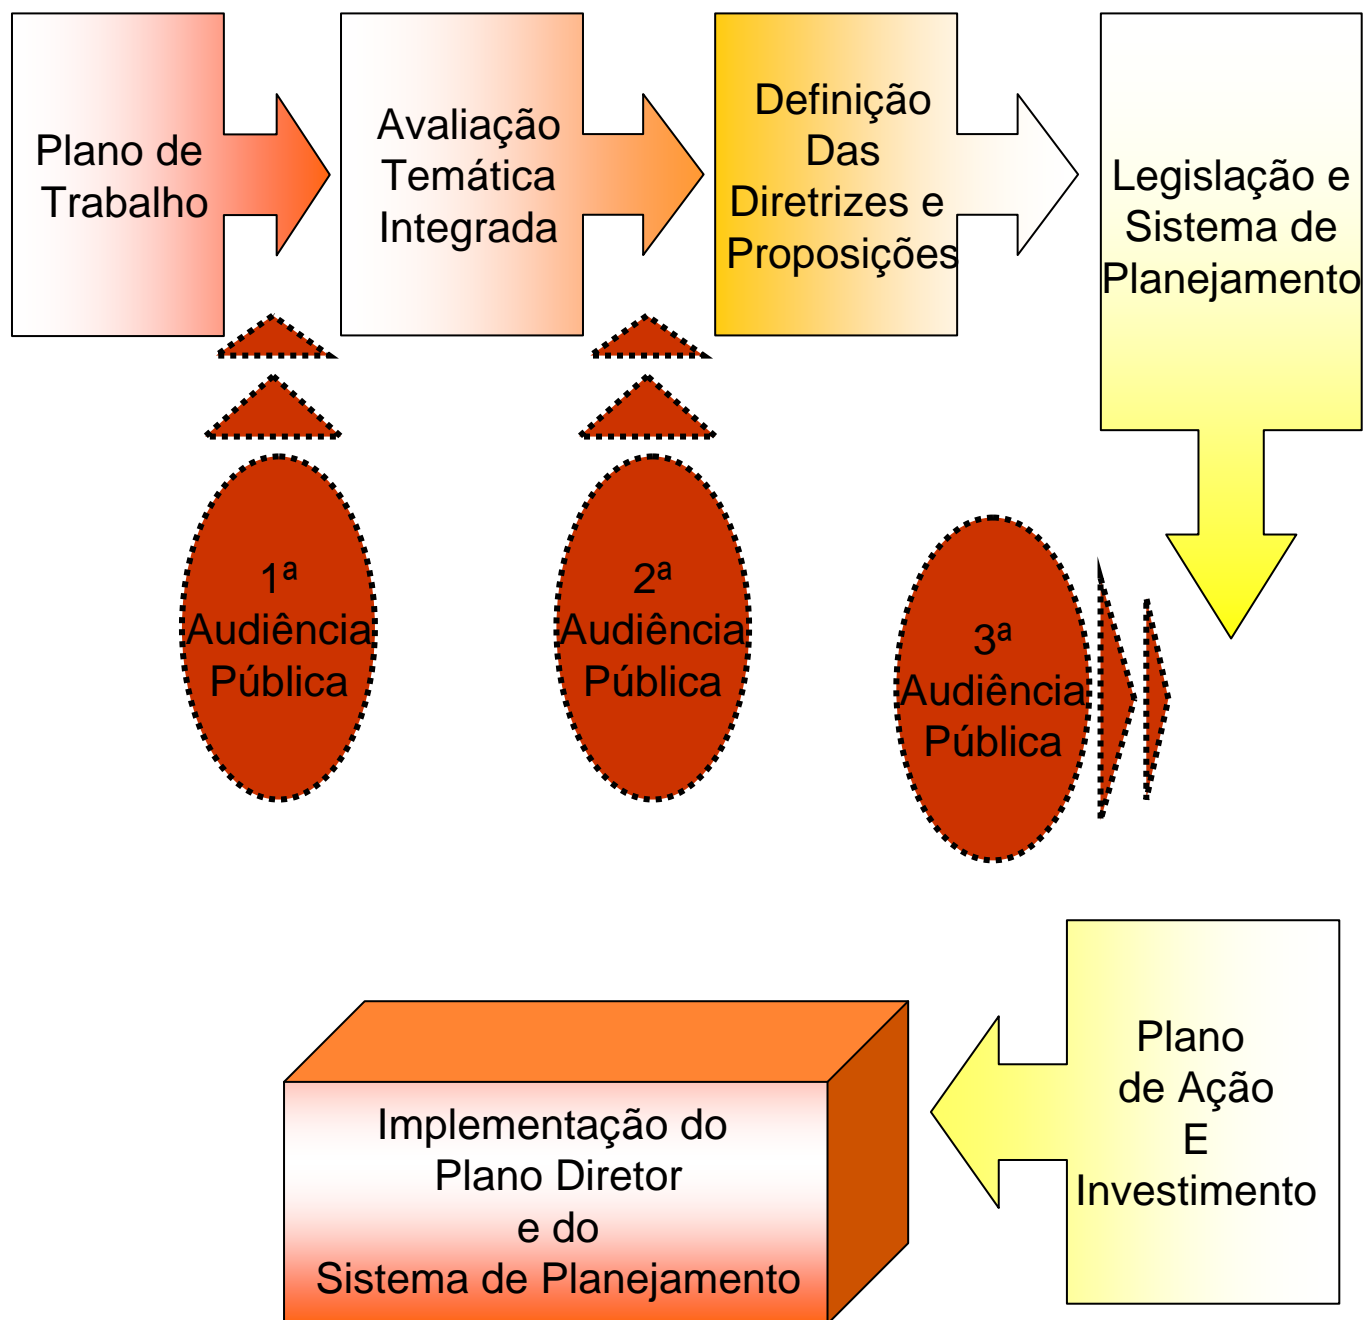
Plano de Trabalho

Avaliação Temática Integrada

Definição Das Diretrizes e Proposições

Legislação e Sistema de Planejamento

1ª Audiência Pública

2ª Audiência Pública

3ª Audiência Pública

Plano de Ação E Investimento

Implementação do Plano Diretor e do Sistema de Planejamento